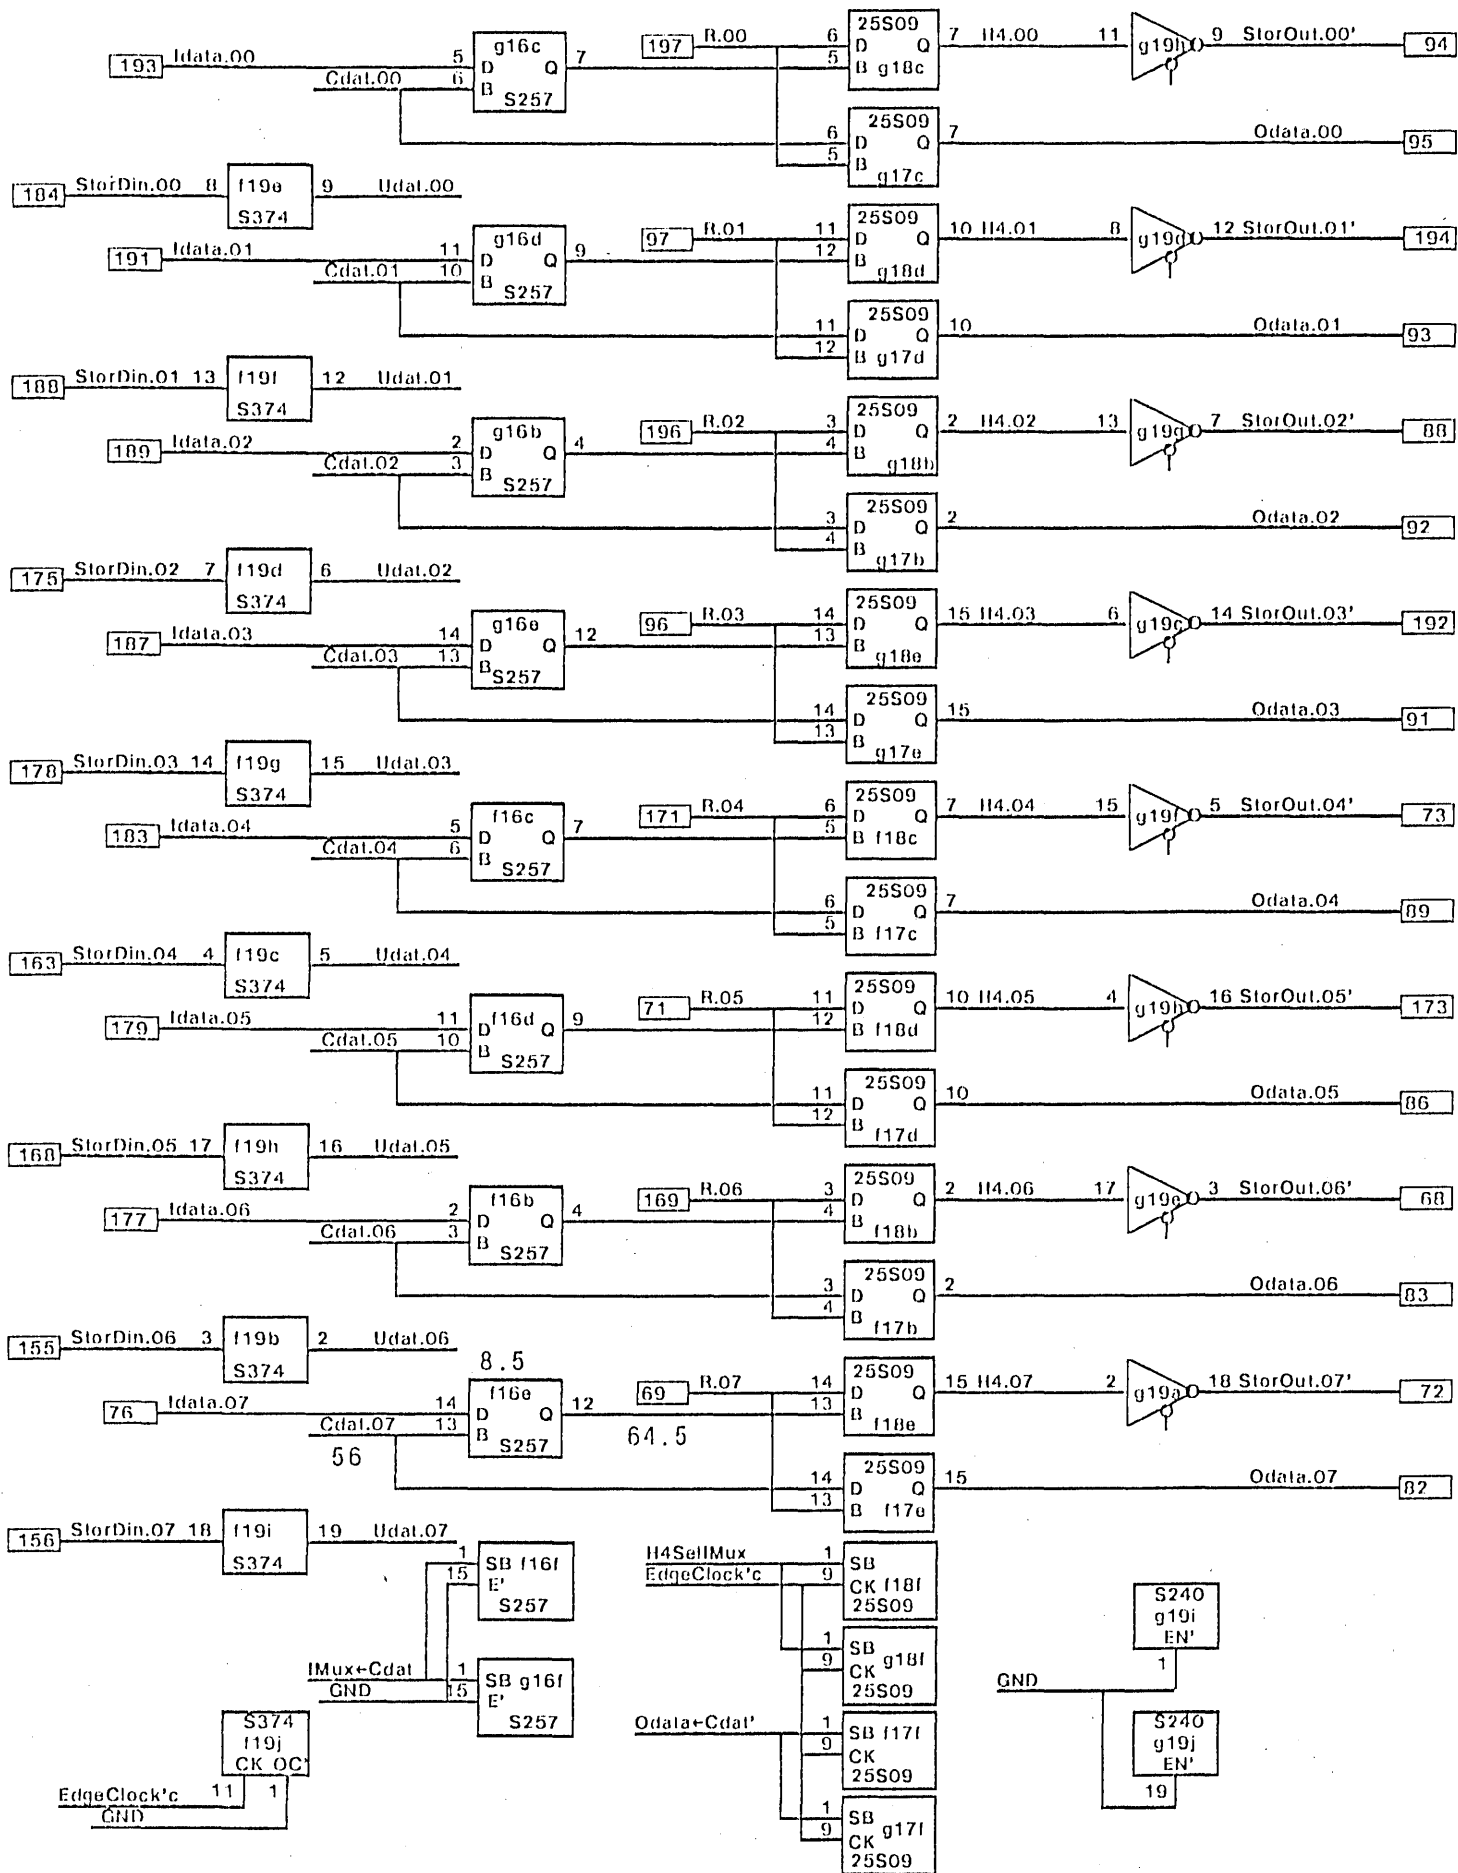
193 Idata.00 5 g16c 7 D Q Cdat.00 6 B S257
197 R.00 6 25S09 D Q 5 B g18c 7 H4.00 11 g19h 9 StorOut.00' 94
6 25S09 D Q 5 B g17c 7 Odata.00 95
184 StorDin.00 8 f19e S374 9 Udat.00
191 Idata.01 11 g16d 9 D Q Cdat.01 10 B S257
97 R.01 11 25S09 D Q 12 B g18d 10 H4.01 8 g19d 12 StorOut.01' 194
11 25S09 D Q 12 B g17d 10 Odata.01 93
188 StorDin.01 13 f19f S374 12 Udat.01
189 Idata.02 2 g16b 4 D Q Cdat.02 3 B S257
196 R.02 3 25S09 D Q 4 B g18b 2 H4.02 13 g19g 7 StorOut.02' 88
3 25S09 D Q 4 B g17b 2 Odata.02 92
175 StorDin.02 7 f19d S374 6 Udat.02
187 Idata.03 14 g16e 12 D Q Cdat.03 13 B S257
96 R.03 14 25S09 D Q 13 B g18e 15 H4.03 6 g19c 14 StorOut.03' 192
14 25S09 D Q 13 B g17e 15 Odata.03 91
178 StorDin.03 14 f19g S374 15 Udat.03
183 Idata.04 5 f16c 7 D Q Cdat.04 6 B S257
171 R.04 6 25S09 D Q 5 B f18c 7 H4.04 15 g19f 5 StorOut.04' 73
6 25S09 D Q 5 B f17c 7 Odata.04 89
163 StorDin.04 4 f19c S374 5 Udat.04
179 Idata.05 11 f16d 9 D Q Cdat.05 10 B S257
71 R.05 11 25S09 D Q 12 B f18d 10 H4.05 4 g19b 16 StorOut.05' 173
11 25S09 D Q 12 B f17d 10 Odata.05 86
168 StorDin.05 17 f19h S374 16 Udat.05
177 Idata.06 2 f16b 4 D Q Cdat.06 3 B S257
169 R.06 3 25S09 D Q 4 B f18b 2 H4.06 17 g19e 3 StorOut.06' 68
3 25S09 D Q 4 B f17b 2 Odata.06 83
155 StorDin.06 3 f19b S374 2 Udat.06
8.5
76 Idata.07 14 f16e 12 D Q Cdat.07 13 B S257
56
64.5
69 R.07 14 25S09 D Q 13 B f18e 15 H4.07 2 g19a 18 StorOut.07' 72
14 25S09 D Q 13 B f17e 15 Odata.07 82
156 StorDin.07 18 f19i S374 19 Udat.07
1 SB f16f 15 E' S257
IMux←Cdat GND 1 SB g16f 15 E' S257
S374 f19j CK OC' EdgeClock'c 11 GND 1
H4SelIMux EdgeClock'c 1 SB 9 CK f18f 25S09
1 SB 9 CK g18f 25S09
Odata←Cdat' 1 SB f17f 9 CK 25S09
1 SB 9 CK g17f 25S09
S240 g19i EN' 1
GND
S240 g19j EN' 19